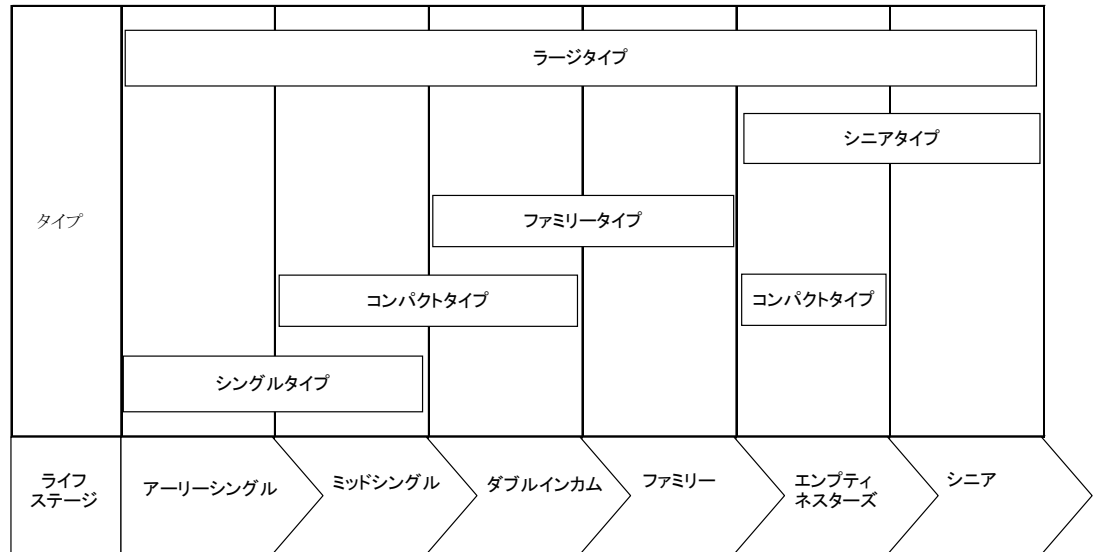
タイプ

ラージタイプ

シニアタイプ

ファミリータイプ

コンパクトタイプ

コンパクトタイプ

シングルタイプ

ライフステージ

アーリーシングル

ミッドシングル

ダブルインカム

ファミリー

エンプティネスターズ

シニア